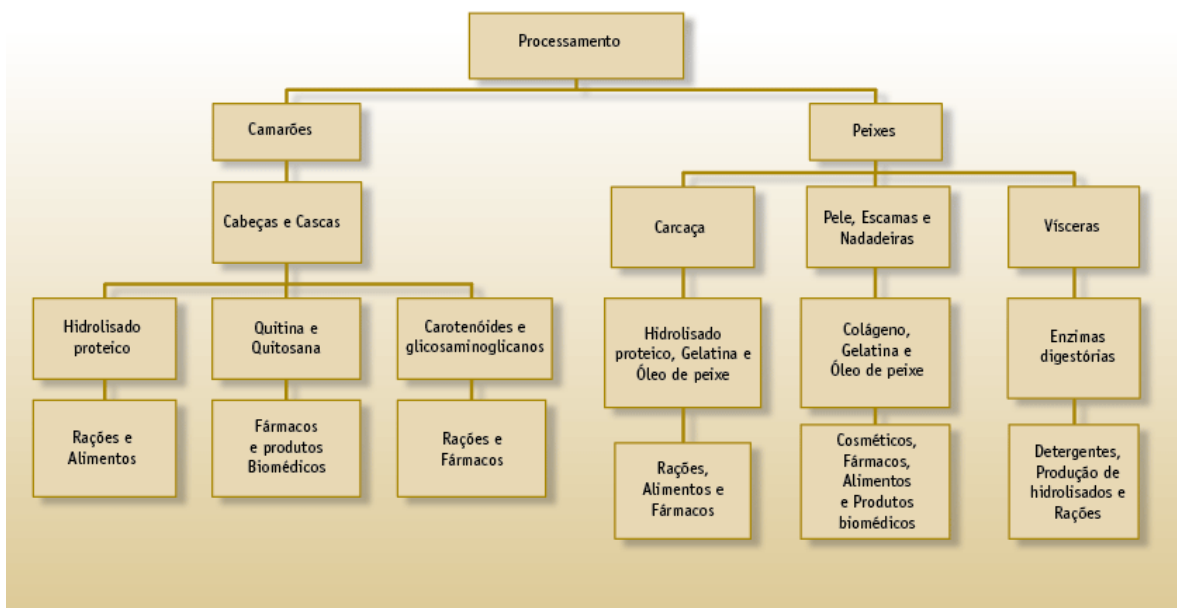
Processamento

Camarões

Cabeças e Cascas

Hidrolisado proteico

Rações e Alimentos

Quitina e Quitosana

Fármacos e produtos Biomédicos

Carotenóides e glicosaminoglicanos

Rações e Fármacos

Peixes

Carcaça

Hidrolisado proteico, Gelatina e Óleo de peixe

Rações, Alimentos e Fármacos

Pele, Escamas e Nadadeiras

Colágeno, Gelatina e Óleo de peixe

Cosméticos, Fármacos, Alimentos e Produtos biomédicos

Vísceras

Enzimas digestórias

Detergentes, Produção de hidrolisados e Rações